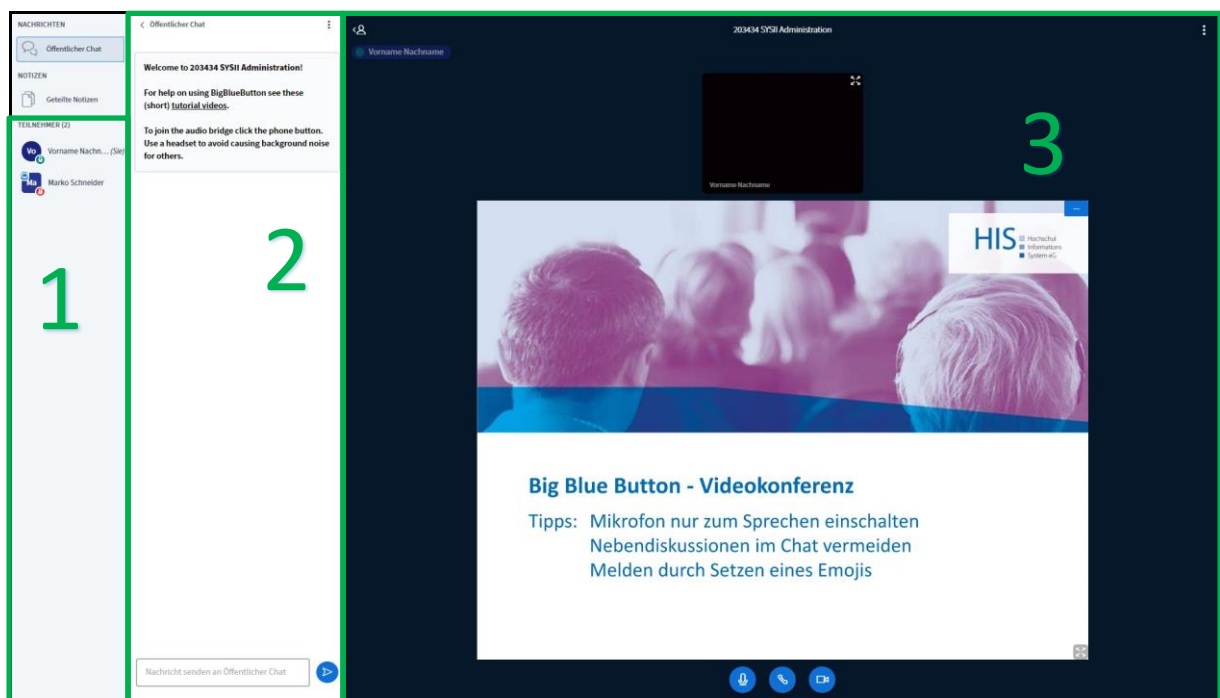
NACHRICHTEN
Öffentlicher Chat
NOTIZEN
Geteilte Notizen
TEILNEHMER (2)
Vo Vorname Nachn... (Sie)
Ma Marko Schneider

1

< Öffentlicher Chat

Welcome to 203434 SYSII Administration!

For help on using BigBlueButton see these (short) tutorial videos.

To join the audio bridge click the phone button. Use a headset to avoid causing background noise for others.

2

Nachricht senden an Öffentlicher Chat

203434 SYSII Administration

Vorname Nachname

3

Vorname Nachname

HIS Hochschul Informations System eG

Big Blue Button - Videokonferenz

Tipps: Mikrofon nur zum Sprechen einschalten
Nebendiskussionen im Chat vermeiden
Melden durch Setzen eines Emojis